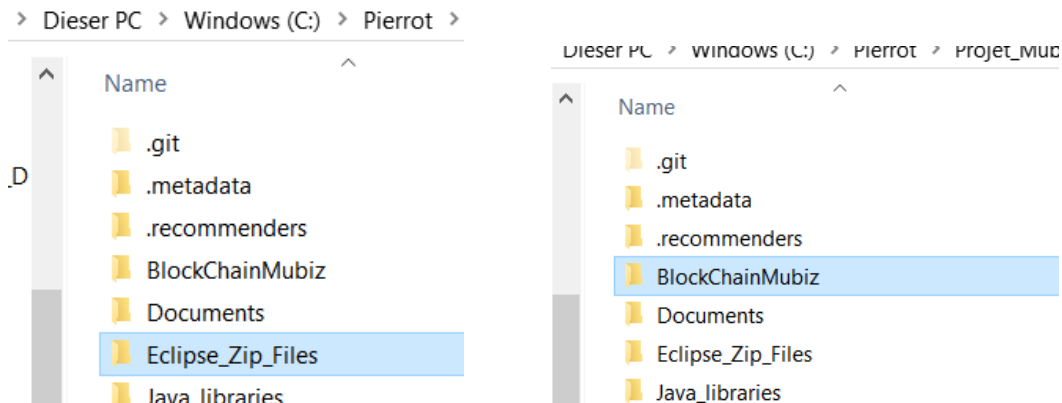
> Dieser PC > Windows (C:) > Pierrot >

Name

.git
.metadata
.recommenders
BlockChainMubiz
Documents
Eclipse_Zip_Files
Java_libraries

D

Dieser PC > Windows (C:) > Pierrot > Projet_Mub

Name

.git
.metadata
.recommenders
BlockChainMubiz
Documents
Eclipse_Zip_Files
Java_libraries